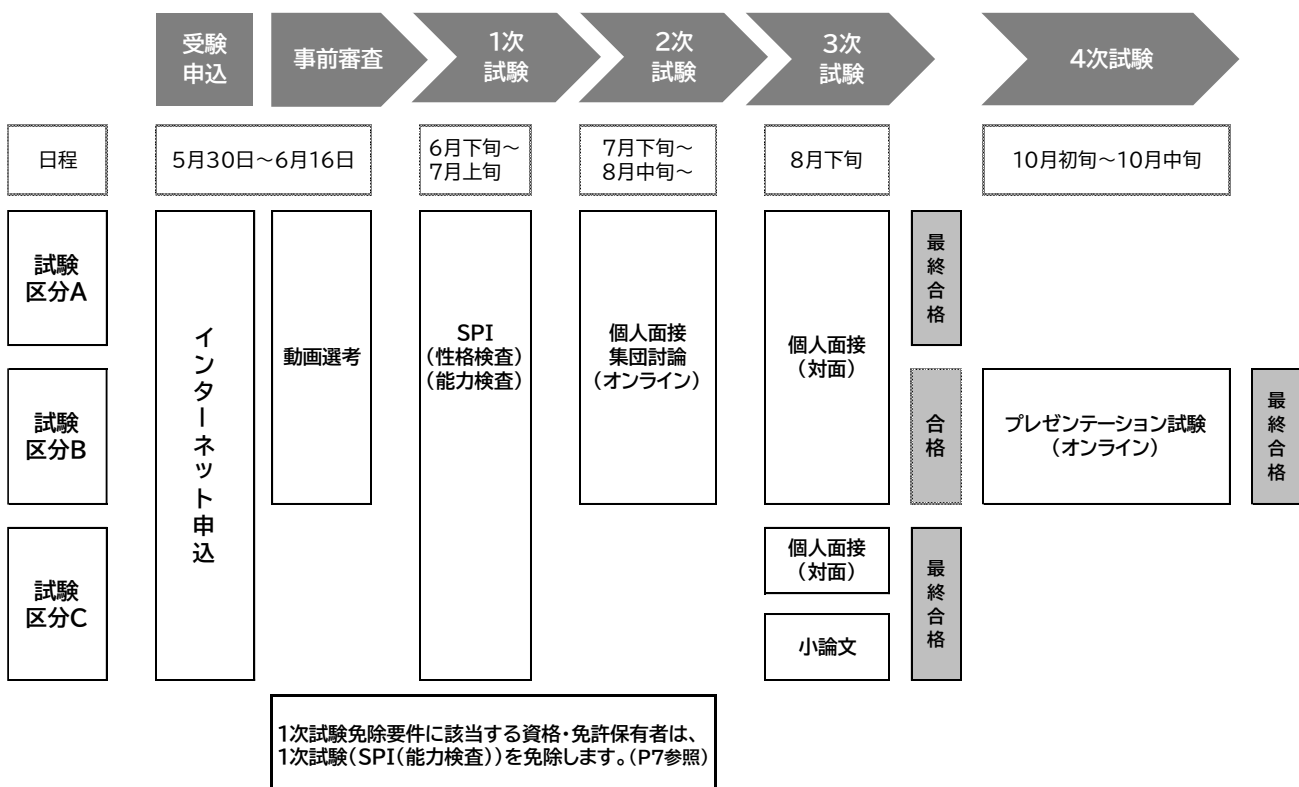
受験申込

事前審査

1次試験

2次試験

3次試験

4次試験

| 日程 | 5月30日～6月16日 | | 6月下旬～7月上旬 | 7月下旬～8月中旬～ | 8月下旬 | | 10月初旬～10月中旬 | |
|---|---|---|---|---|---|---|---|---|
| 試験区分A | インターネット申込 | 動画選考 | SPI（性格検査）（能力検査） | 個人面接 集団討論（オンライン） | 個人面接（対面） | 最終合格 | | |
| 試験区分B | | | | | | 合格 | プレゼンテーション試験（オンライン） | 最終合格 |
| 試験区分C | | | | | 個人面接（対面） 小論文 | 最終合格 | | |

1次試験免除要件に該当する資格・免許保有者は、1次試験（SPI（能力検査））を免除します。（P7参照）